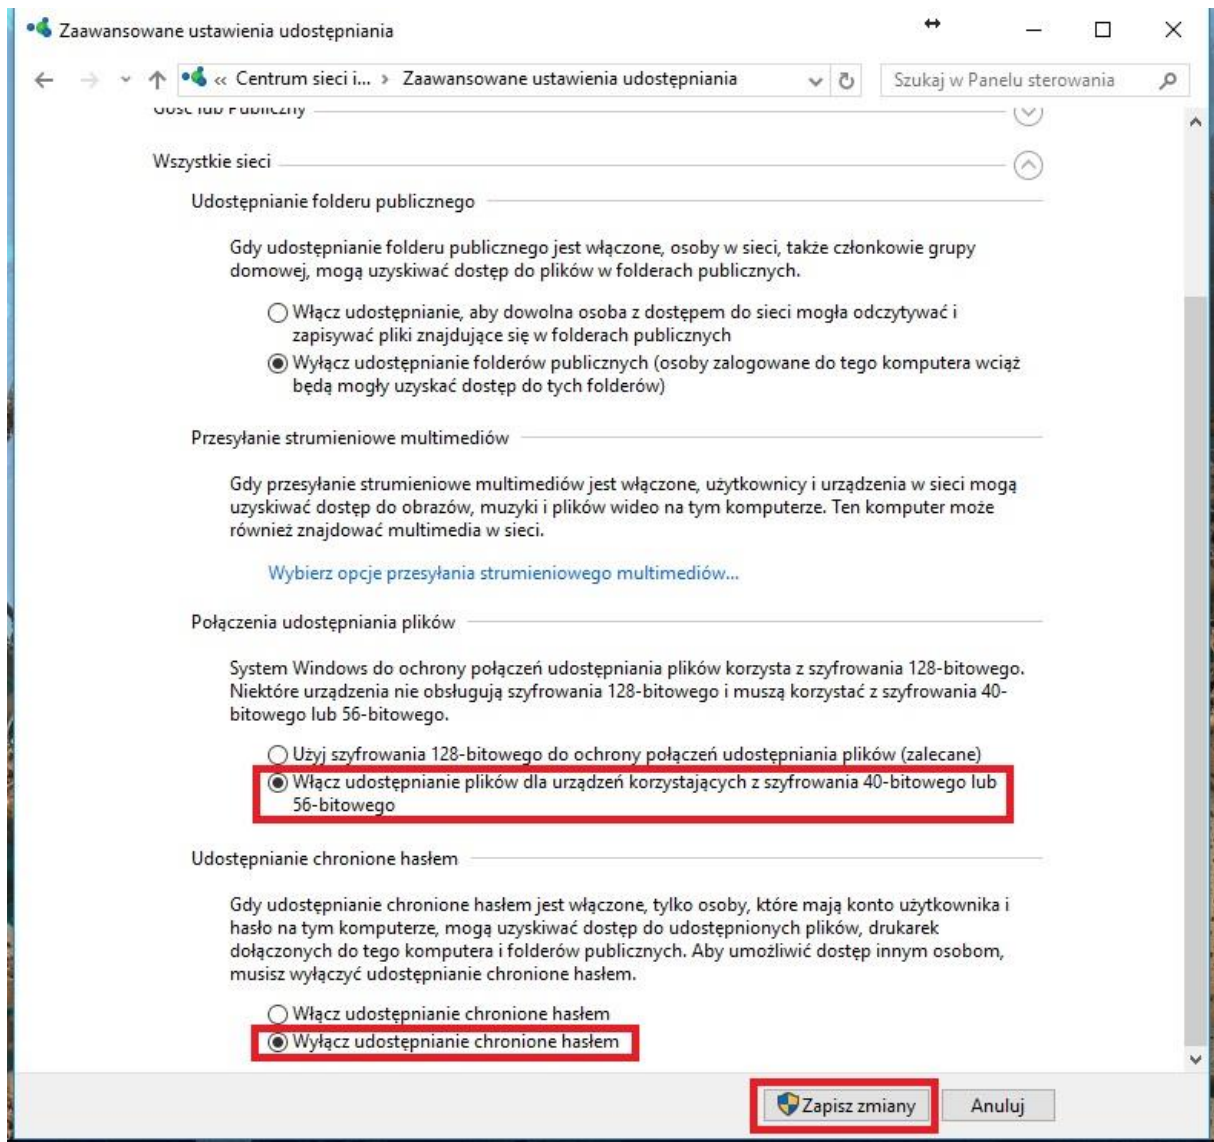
Zaawansowane ustawienia udostępniania

« Centrum sieci i... › Zaawansowane ustawienia udostępniania

Szukaj w Panelu sterowania

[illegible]

Wszystkie sieci

Udostępnianie folderu publicznego

Gdy udostępnianie folderu publicznego jest włączone, osoby w sieci, także członkowie grupy domowej, mogą uzyskiwać dostęp do plików w folderach publicznych.

Włącz udostępnianie, aby dowolna osoba z dostępem do sieci mogła odczytywać i zapisywać pliki znajdujące się w folderach publicznych

Wyłącz udostępnianie folderów publicznych (osoby zalogowane do tego komputera wciąż będą mogły uzyskać dostęp do tych folderów)

Przesyłanie strumieniowe multimediów

Gdy przesyłanie strumieniowe multimediów jest włączone, użytkownicy i urządzenia w sieci mogą uzyskiwać dostęp do obrazów, muzyki i plików wideo na tym komputerze. Ten komputer może również znajdować multimedia w sieci.

Wybierz opcje przesyłania strumieniowego multimediów...

Połączenia udostępniania plików

System Windows do ochrony połączeń udostępniania plików korzysta z szyfrowania 128-bitowego. Niektóre urządzenia nie obsługują szyfrowania 128-bitowego i muszą korzystać z szyfrowania 40-bitowego lub 56-bitowego.

Użyj szyfrowania 128-bitowego do ochrony połączeń udostępniania plików (zalecane)

Włącz udostępnianie plików dla urządzeń korzystających z szyfrowania 40-bitowego lub 56-bitowego

Udostępnianie chronione hasłem

Gdy udostępnianie chronione hasłem jest włączone, tylko osoby, które mają konto użytkownika i hasło na tym komputerze, mogą uzyskiwać dostęp do udostępnionych plików, drukarek dołączonych do tego komputera i folderów publicznych. Aby umożliwić dostęp innym osobom, musisz wyłączyć udostępnianie chronione hasłem.

Włącz udostępnianie chronione hasłem

Wyłącz udostępnianie chronione hasłem

Zapisz zmiany

Anuluj